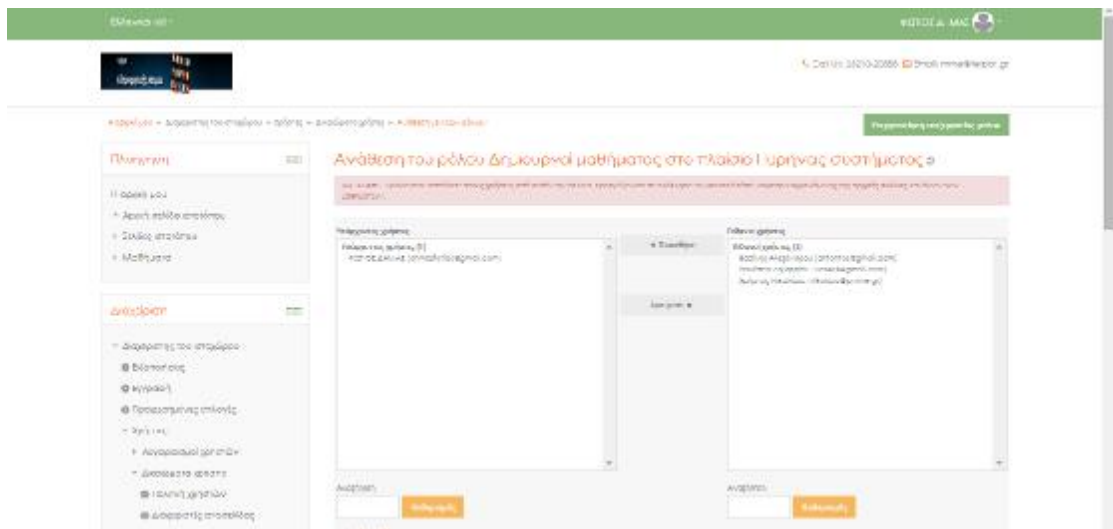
Ελληνικά (el)

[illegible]

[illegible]

Αρχική σελίδα » Διαχείριση του ιστοχώρου » Χρήστες » Δικαιώματα χρήστη » Ανάθεση ρόλων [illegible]

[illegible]

Πλοήγηση

Η αρχική μου

Αρχική σελίδα ιστοχώρου

Σελίδες ιστοχώρου

Μαθήματα

Διαχείριση

Διαχείριση του ιστοχώρου

Ειδοποιήσεις

Εγγραφή

Προχωρημένες επιλογές

Χρήστες

Λογαριασμοί χρηστών

Δικαιώματα χρήστη

Πολιτική χρηστών

Διαχειριστές ιστοχώρου

Ανάθεση του ρόλου Δημιουργοί μαθήματος στο πλαίσιο Πλαίσιο συστήματος

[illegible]

Υπάρχοντες χρήστες

Υπάρχοντες χρήστες (1)

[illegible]

◄ Προσθήκη

Αφαίρεση ►

Πιθανοί χρήστες

Πιθανοί χρήστες (3)

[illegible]

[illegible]

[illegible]

Αναζήτηση

Καθαρισμός

Αναζήτηση

Καθαρισμός